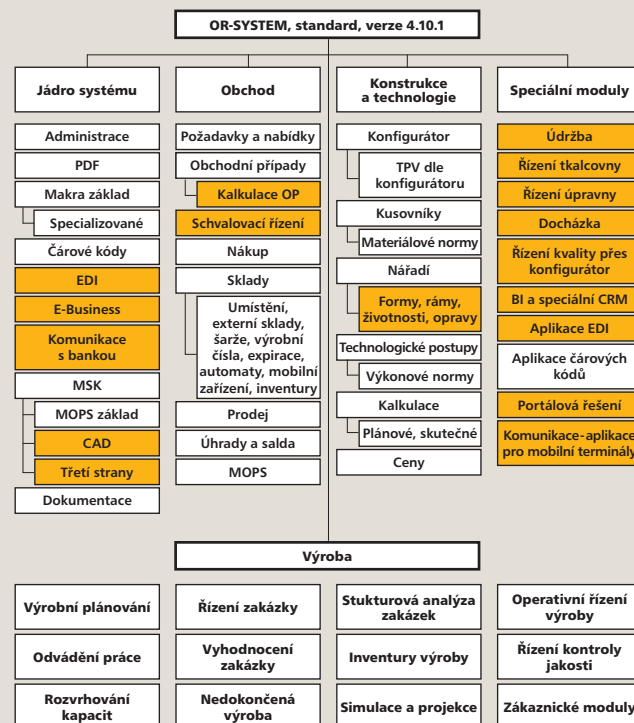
OR-SYSTEM, standard, verze 4.10.1

Jádro systému

Administrace

PDF

Makra základ

Specializované

Čárové kódy

EDI

E-Business

Komunikace s bankou

MSK

MOPS základ

CAD

Třetí strany

Dokumentace

Obchod

Požadavky a nabídky

Obchodní případy

Kalkulace OP

Schvalovací řízení

Nákup

Sklady

Umístění, externí sklady, šarže, výrobní čísla, expirace, automaty, mobilní zařízení, inventury

Prodej

Úhrady a salda

MOPS

Konstrukce a technologie

Konfigurátor

TPV dle konfigurátoru

Kusovníky

Materiálové normy

Nářadí

Formy, rámy, životnosti, opravy

Technologické postupy

Výkonové normy

Kalkulace

Plánové, skutečné

Ceny

Speciální moduly

Údržba

Řízení tkalcovny

Řízení úpravny

Docházka

Řízení kvality přes konfigurátor

BI a speciální CRM

Aplikace EDI

Aplikace čárových kódů

Portálová řešení

Komunikace-aplikace pro mobilní terminály

Výroba

Výrobní plánování

Řízení zakázky

Stukturová analýza zakázek

Operativní řízení výroby

Odvádění práce

Vyhodnocení zakázky

Inventury výroby

Řízení kontroly jakosti

Rozvrhování kapacit

Nedokončená výroba

Simulace a projekce

Zákaznické moduly